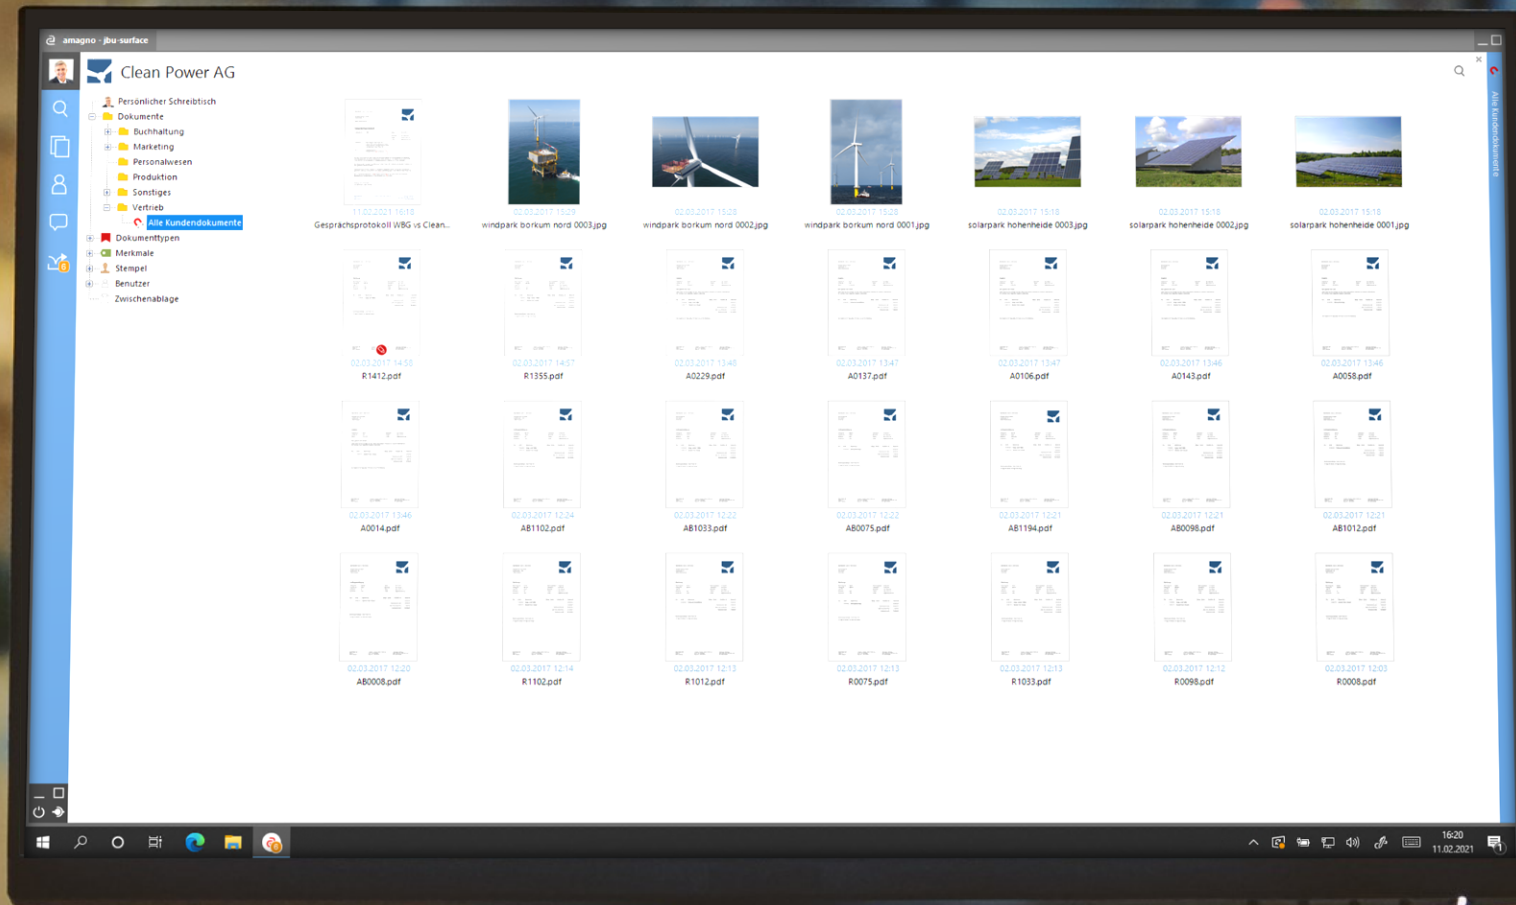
amagno - jbu-surface

Clean Power AG

Persönlicher Schreibtisch
Dokumente
Buchhaltung
Marketing
Personalwesen
Produktion
Sonstiges
Vertrieb
Alle Kundendokumente
Dokumenttypen
Merkmale
Stempel
Benutzer
Zwischenablage

Alle Kundendokumente

11.02.2021 16:18
Gesprachsprotokoll WBG vs Clean...
02.03.2017 15:28
windpark borkum nord 0003.jpg
02.03.2017 15:28
windpark borkum nord 0002.jpg
02.03.2017 15:28
windpark borkum nord 0001.jpg
02.03.2017 15:18
solarpark hohenheide 0003.jpg
02.03.2017 15:18
solarpark hohenheide 0002.jpg
02.03.2017 15:18
solarpark hohenheide 0001.jpg

02.03.2017 14:58
R1412.pdf
02.03.2017 14:57
R1355.pdf
02.03.2017 13:48
A0229.pdf
02.03.2017 13:47
A0137.pdf
02.03.2017 13:47
A0106.pdf
02.03.2017 13:46
A0143.pdf
02.03.2017 13:46
A0058.pdf

02.03.2017 13:46
A0014.pdf
02.03.2017 12:24
AB1102.pdf
02.03.2017 12:22
AB1033.pdf
02.03.2017 12:22
AB0075.pdf
02.03.2017 12:21
AB1194.pdf
02.03.2017 12:21
AB0098.pdf
02.03.2017 12:21
AB1012.pdf

02.03.2017 12:20
AB0008.pdf
02.03.2017 12:14
R1102.pdf
02.03.2017 12:13
R1012.pdf
02.03.2017 12:13
R0075.pdf
02.03.2017 12:13
R1033.pdf
02.03.2017 12:12
R0098.pdf
02.03.2017 12:03
R0008.pdf

16:20
11.02.2021